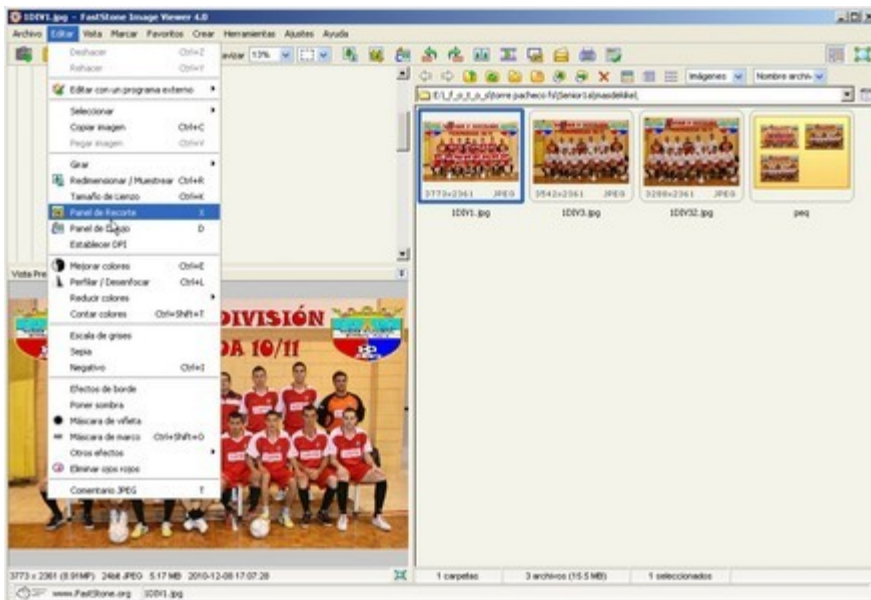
1DIV1.jpg - FastStone Image Viewer 4.0

Archivo Editar Vista Marcar Favoritos Crear Herramientas Ajustes Ayuda

Deshacer Ctrl+Z
Rehacer Ctrl+Y
Editar con un programa externo
Seleccionar
Copiar imagen Ctrl+C
Pegar imagen Ctrl+V
Girar
Redimensionar / Muestrear Ctrl+R
Tamaño de Lienzo Ctrl+K
Panel de Recorte X
Panel de Dibujo D
Establecer DPI
Mejorar colores Ctrl+E
Perfilar / Desenfocar Ctrl+L
Reducir colores
Contar colores Ctrl+Shift+T
Escala de grises
Sepia
Negativo Ctrl+I
Efectos de borde
Poner sombra
Máscara de viñeta
Máscara de marco Ctrl+Shift+O
Otros efectos
Eliminar ojos rojos
Comentario JPEG T

Ajustar 13%

Imágenes Nombre archivo

E:\1_f_o_t_o_s\torre pacheco fs\Senior1s\masdelikel\

3773x2361 JPEG
1DIV1.jpg
3542x2361 JPEG
1DIV3.jpg
3288x2361 JPEG
1DIV32.jpg
peq

Vista Pre

DIVISIÓN
DA 10/11

3773 x 2361 (8.91MP) 24bit JPEG 5.17 MB 2010-12-08 17:07:28
1 carpetas 3 archivos (15.5 MB) 1 seleccionados
www.FastStone.org 1DIV1.jpg